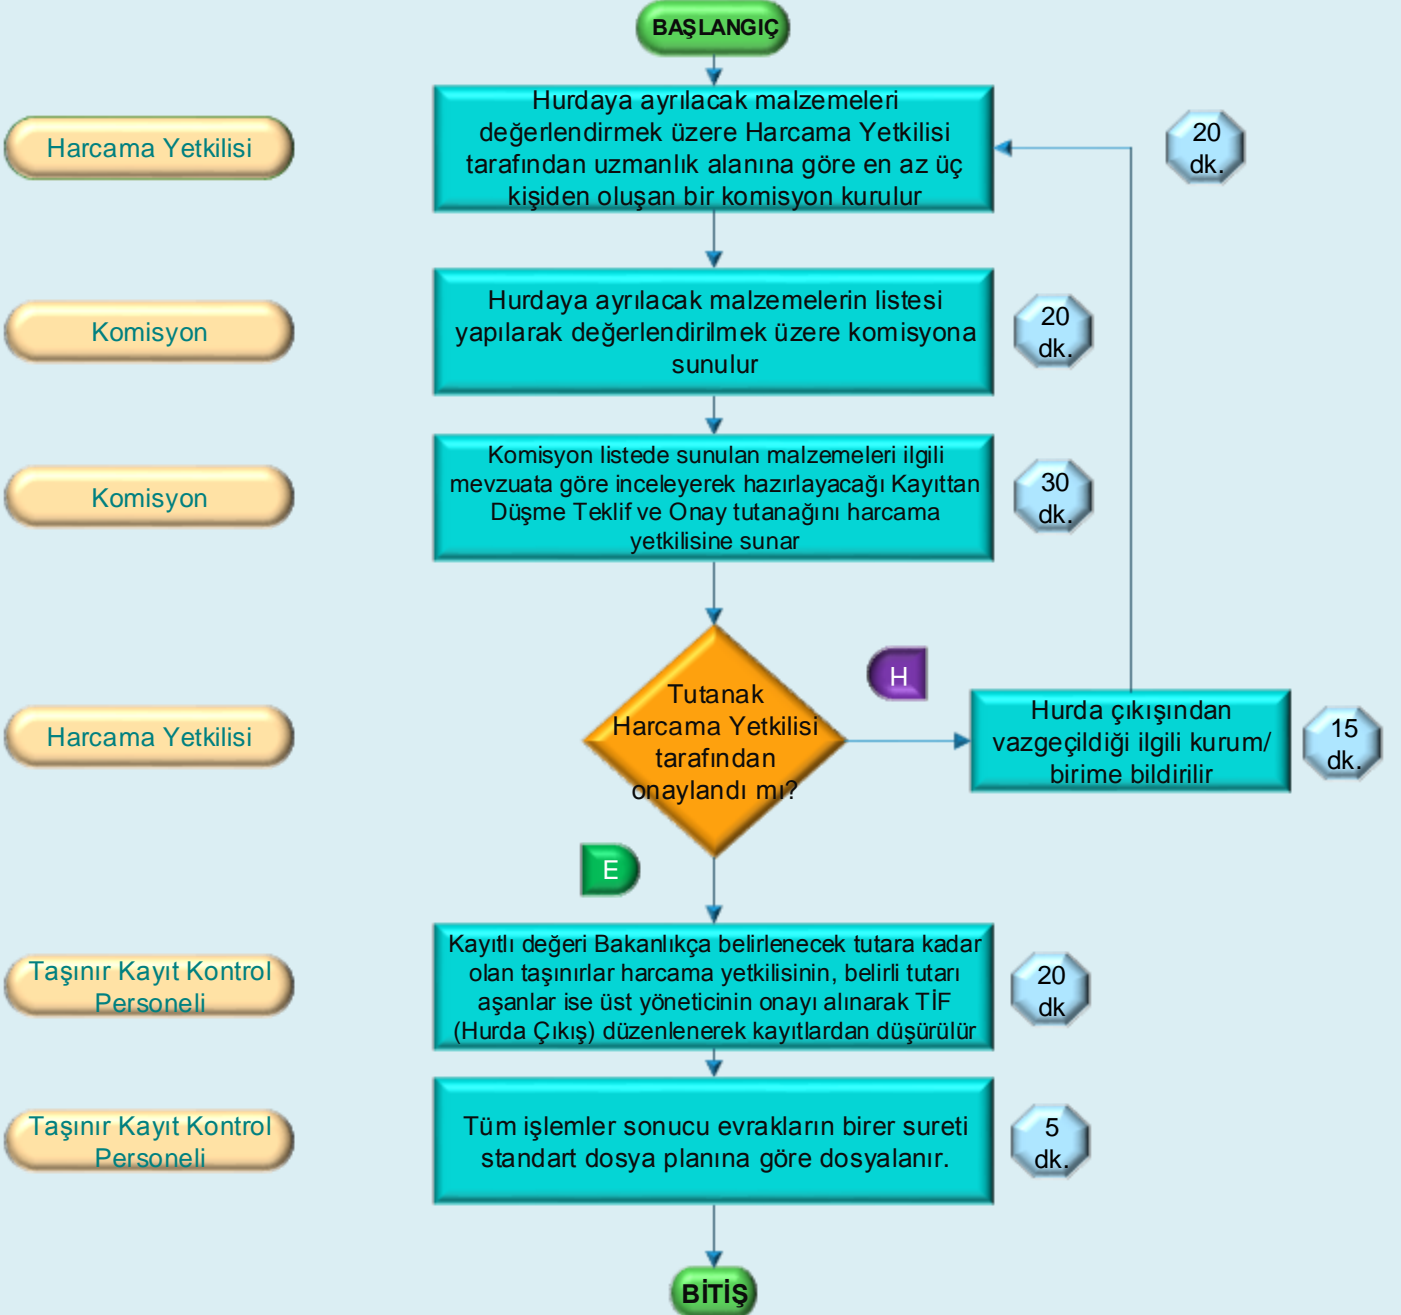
BAŞLANGIÇ

Harcama Yetkilisi

Hurdaya ayrılacak malzemeleri değerlendirmek üzere Harcama Yetkilisi tarafından uzmanlık alanına göre en az üç kişiden oluşan bir komisyon kurulur

20 dk.

Komisyon

Hurdaya ayrılacak malzemelerin listesi yapılarak değerlendirilmek üzere komisyona sunulur

20 dk.

Komisyon

Komisyon listede sunulan malzemeleri ilgili mevzuata göre inceleyerek hazırlayacağı Kayıttan Düşme Teklif ve Onay tutanağını harcama yetkilisine sunar

30 dk.

Harcama Yetkilisi

Tutanak Harcama Yetkilisi tarafından onaylandı mı?

H

Hurda çıkışından vazgeçildiği ilgili kurum/ birime bildirilir

15 dk.

E

Taşınır Kayıt Kontrol Personeli

Kayıtlı değeri Bakanlıkça belirlenecek tutara kadar olan taşınırlar harcama yetkilisinin, belirli tutarı aşanlar ise üst yöneticinin onayı alınarak TİF (Hurda Çıkış) düzenlenerek kayıtlardan düşürülür

20 dk

Taşınır Kayıt Kontrol Personeli

Tüm işlemler sonucu evrakların birer sureti standart dosya planına göre dosyalanır.

5 dk.

BİTİŞ